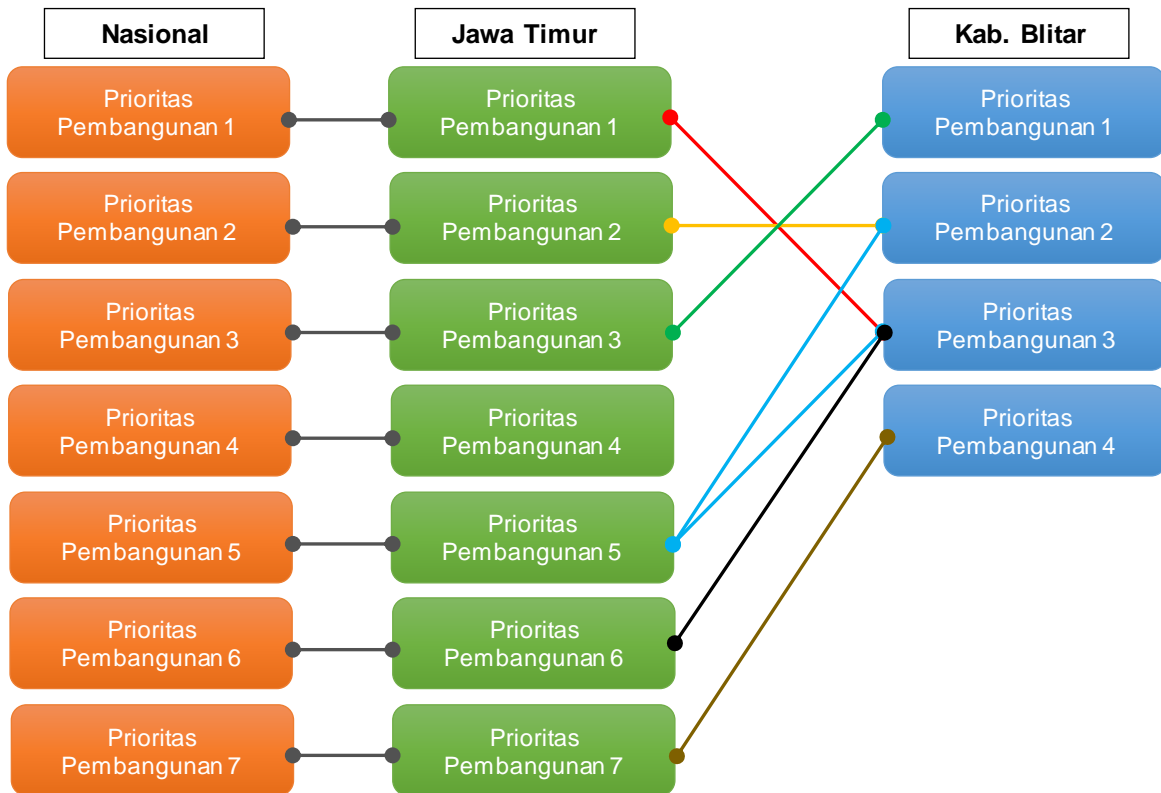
Nasional

Jawa Timur

Kab. Blitar

Prioritas Pembangunan 1

Prioritas Pembangunan 2

Prioritas Pembangunan 3

Prioritas Pembangunan 4

Prioritas Pembangunan 5

Prioritas Pembangunan 6

Prioritas Pembangunan 7

Prioritas Pembangunan 1

Prioritas Pembangunan 2

Prioritas Pembangunan 3

Prioritas Pembangunan 4

Prioritas Pembangunan 5

Prioritas Pembangunan 6

Prioritas Pembangunan 7

Prioritas Pembangunan 1

Prioritas Pembangunan 2

Prioritas Pembangunan 3

Prioritas Pembangunan 4